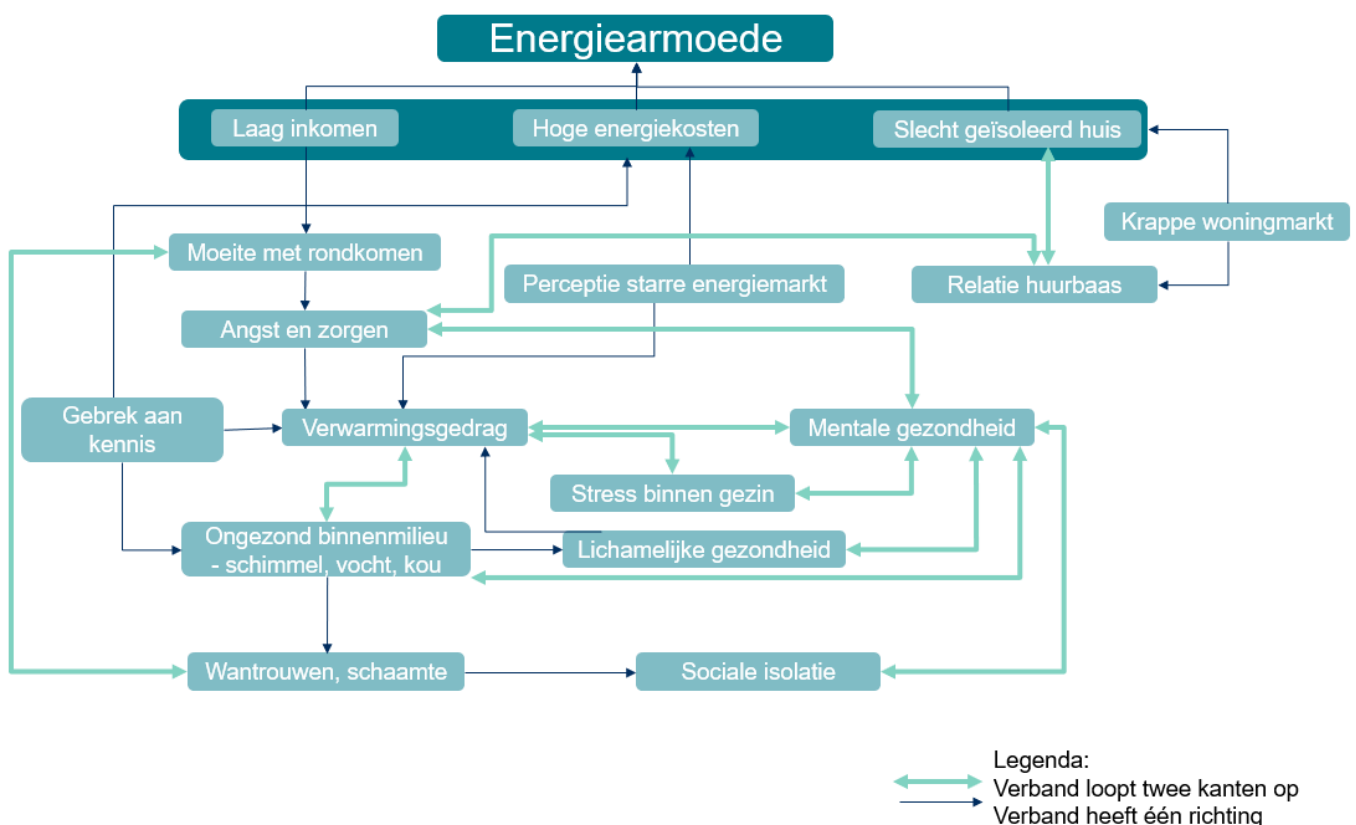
Energiearmoede

Laag inkomen

Hoge energiekosten

Slecht geïsoleerd huis

Krappe woningmarkt

Moeite met rondkomen

Perceptie starre energiemarkt

Relatie huurbaas

Angst en zorgen

Gebrek aan kennis

Verwarmingsgedrag

Mentale gezondheid

Stress binnen gezin

Ongezond binnenmilieu - schimmel, vocht, kou

Lichamelijke gezondheid

Wantrouwen, schaamte

Sociale isolatie

Legenda:
Verband loopt twee kanten op
Verband heeft één richting